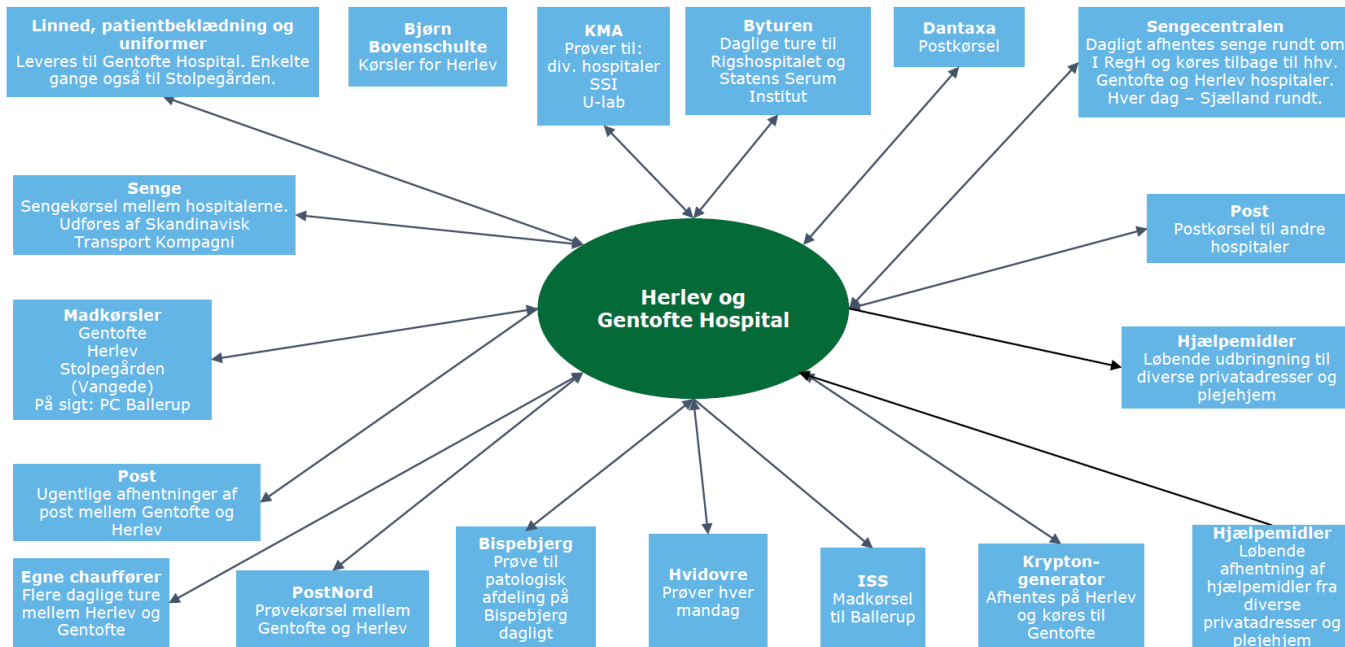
Linned, patientbeklædning og uniformer
Leveres til Gentofte Hospital. Enkelte gange også til Stolpegården.

Bjørn Bovenschulte
Kørsler for Herlev

KMA
Prøver til:
div. hospitaler
SSI
U-lab

Byturen
Daglige ture til Rigshospitalet og Statens Serum Institut

Dantaxa
Postkørsel

Sengecentralen
Dagligt afhentes senge rundt om I RegH og køres tilbage til hhv. Gentofte og Herlev hospitaler. Hver dag – Sjælland rundt.

Senge
Sengekørsel mellem hospitalerne. Udføres af Skandinavisk Transport Kompagni

Post
Postkørsel til andre hospitaler

Herlev og Gentofte Hospital

Madkørsler
Gentofte
Herlev
Stolpegården
(Vangede)
På sigt: PC Ballerup

Hjælpemidler
Løbende udbringning til diverse privatadresser og plejehjem

Post
Ugentlige afhentninger af post mellem Gentofte og Herlev

Egne chauffører
Flere daglige ture mellem Herlev og Gentofte

PostNord
Prøvekørsel mellem Gentofte og Herlev

Bispebjerg
Prøve til patologisk afdeling på Bispebjerg dagligt

Hvidovre
Prøver hver mandag

ISS
Madkørsel til Ballerup

Krypton-generator
Afhentes på Herlev og køres til Gentofte

Hjælpemidler
Løbende afhentning af hjælpemidler fra diverse privatadresser og plejehjem